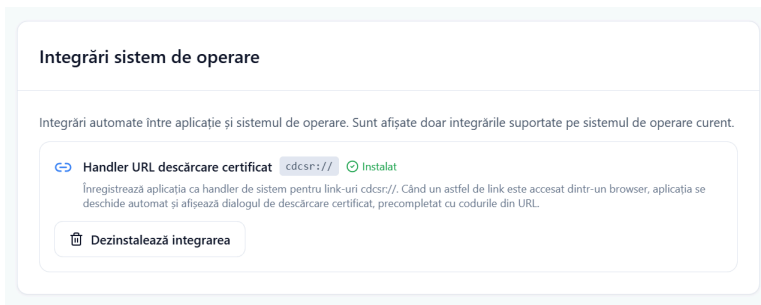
Integrări sistem de operare

Integrări automate între aplicație și sistemul de operare. Sunt afișate doar integrările suportate pe sistemul de operare curent.

Handler URL descărcare certificat cdcsr:// Instalat

Înregistrează aplicația ca handler de sistem pentru link-uri cdcsr://. Când un astfel de link este accesat dintr-un browser, aplicația se deschide automat și afișează dialogul de descărcare certificat, precompletat cu codurile din URL.

Dezinstalează integrarea